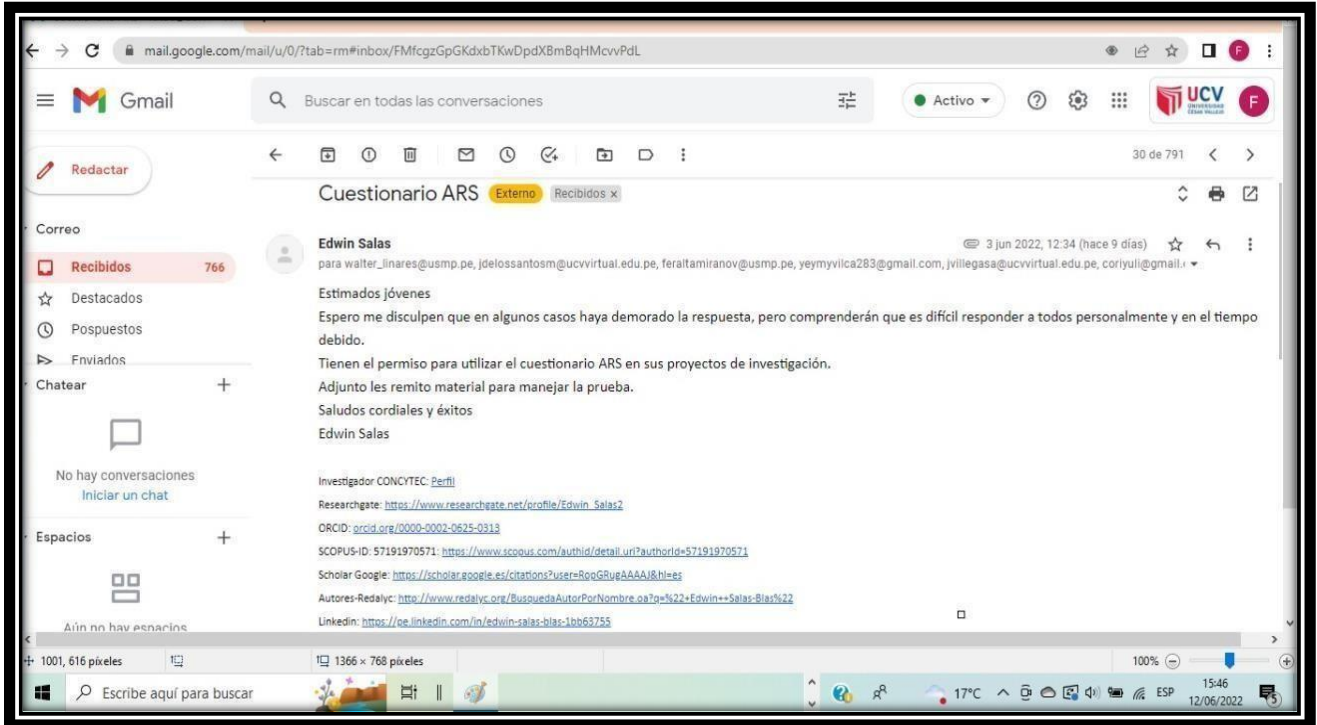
mail.google.com/mail/u/0/?tab=rm#inbox/FMfcgzGpGKdxbTKwDpdXBmBqHMcvvPdL

Gmail

Buscar en todas las conversaciones

Activo

UCV UNIVERSIDAD CÉSAR VALLEJO

F

Redactar

30 de 791

Correo

Recibidos 766

Destacados

Pospuestos

Enviados

Chatear +

No hay conversaciones

Iniciar un chat

Espacios +

Aún no hay espacios

Cuestionario ARS Externo Recibidos ×

Edwin Salas

3 jun 2022, 12:34 (hace 9 días)

para walter_linares@usmp.pe, jdelossantosm@ucvvirtual.edu.pe, feraltamiranov@usmp.pe, yeymyvilca283@gmail.com, jvillegasa@ucvvirtual.edu.pe, coriyuli@gmail.

Estimados jóvenes

Espero me disculpen que en algunos casos haya demorado la respuesta, pero comprenderán que es difícil responder a todos personalmente y en el tiempo debido.

Tienen el permiso para utilizar el cuestionario ARS en sus proyectos de investigación.

Adjunto les remito material para manejar la prueba.

Saludos cordiales y éxitos

Edwin Salas

Investigador CONCYTEC: Perfil

Researchgate: https://www.researchgate.net/profile/Edwin_Salas2

ORCID: orcid.org/0000-0002-0625-0313

SCOPUS-ID: 57191970571: https://www.scopus.com/authid/detail.uri?authorId=57191970571

Scholar Google: https://scholar.google.es/citations?user=RopGRugAAAAJ&hl=es

Autores-Redalyc: http://www.redalyc.org/BusquedaAutorPorNombre.oa?q=%22+Edwin++Salas-Blas%22

Linkedin: https://pe.linkedin.com/in/edwin-salas-blas-1bb63755

1001, 616 píxeles

1366 × 768 píxeles

100%

Escribe aquí para buscar

17°C ESP 15:46 12/06/2022